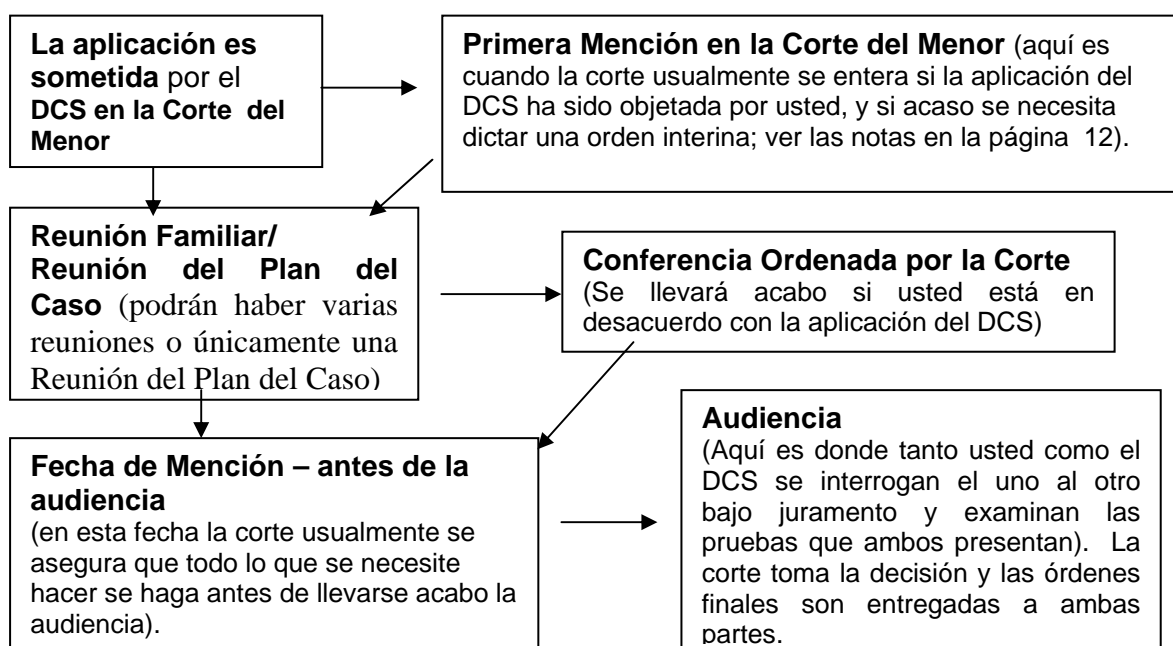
**La aplicación es sometida** por el **DCS en la Corte del Menor**

**Primera Mención en la Corte del Menor** (aquí es cuando la corte usualmente se entera si la aplicación del DCS ha sido objetada por usted, y si acaso se necesita dictar una orden interina; ver las notas en la página 12).

**Reunión Familiar/ Reunión del Plan del Caso** (podrán haber varias reuniones o únicamente una Reunión del Plan del Caso)

**Conferencia Ordenada por la Corte** (Se llevará acabo si usted está en desacuerdo con la aplicación del DCS)

**Fecha de Mención – antes de la audiencia**
(en esta fecha la corte usualmente se asegura que todo lo que se necesite hacer se haga antes de llevarse acabo la audiencia).

**Audiencia**
(Aquí es donde tanto usted como el DCS se interrogan el uno al otro bajo juramento y examinan las pruebas que ambos presentan). La corte toma la decisión y las órdenes finales son entregadas a ambas partes.